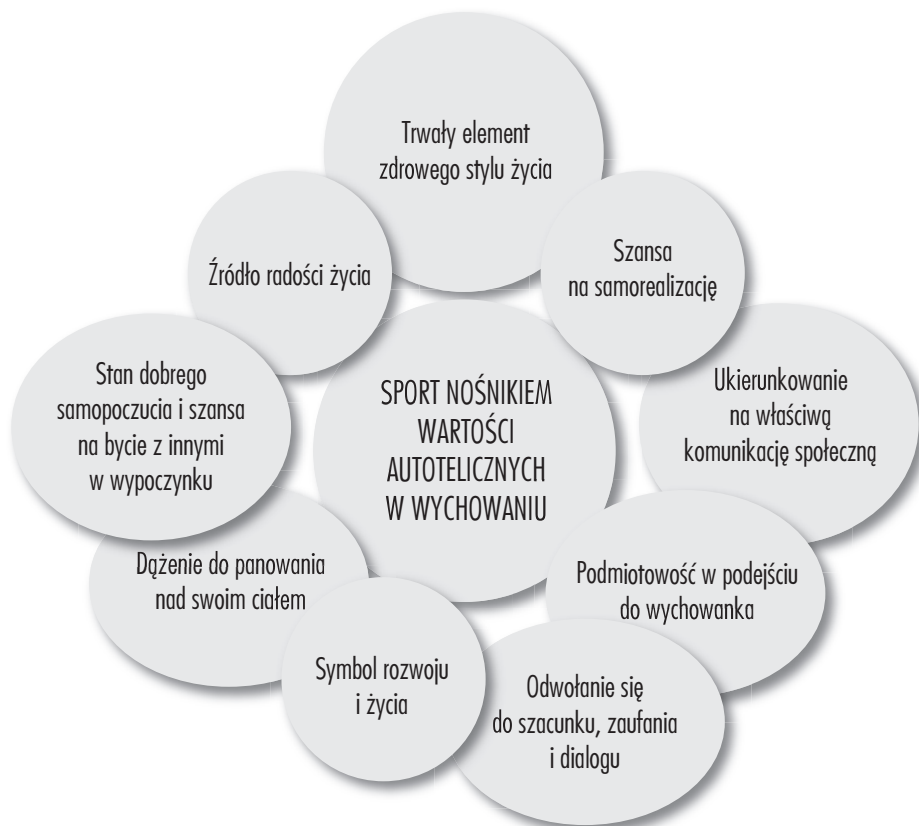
Trwały element zdrowego stylu życia

Źródło radości życia

Szansa na samorealizację

Stan dobrego samopoczucia i szansa na bycie z innymi w wypoczynku

SPORT NOŚNIKIEM WARTOŚCI AUTOTELICZNYCH W WYCHOWANIU

Ukierunkowanie na właściwą komunikację społeczną

Dążenie do panowania nad swoim ciałem

Podmiotowość w podejściu do wychowanka

Symbol rozwoju i życia

Odwołanie się do szacunku, zaufania i dialogu